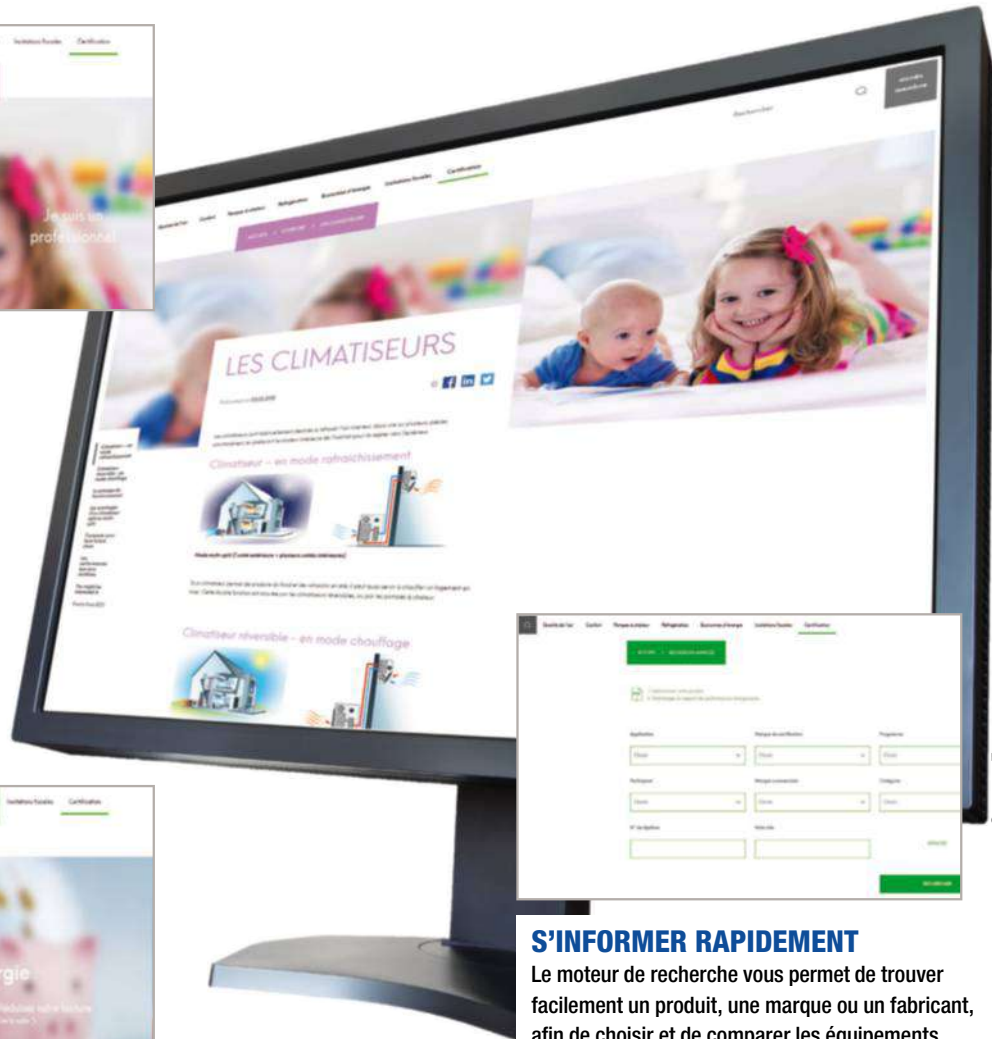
Installations fluides Certification

Je suis un professionnel

Rechercher

Qualité de l'air Confort Pompe à chaleur Réfrigération Économie d'énergie Installations fluides Certification

LES CLIMATISEURS

Climatiseur – en mode rafraîchissement

Climatiseur réversible – en mode chauffage

Qualité de l'air Confort Pompe à chaleur Réfrigération Économie d'énergie Installations fluides Certification

Installations fluides Certification

rgie

S'INFORMER RAPIDEMENT

Le moteur de recherche vous permet de trouver facilement un produit, une marque ou un fabricant, afin de choisir et de comparer les équipements